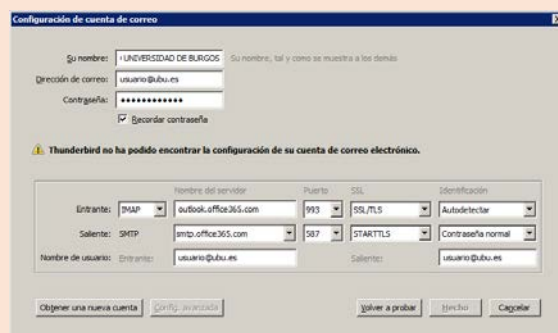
Configuración de cuenta de correo

Su nombre: UNIVERSIDAD DE BURGOS Su nombre, tal y como se muestra a los demás

Dirección de correo: usuario@ubu.es

Contraseña: ••••••••••••

Recordar contraseña

Thunderbird no ha podido encontrar la configuración de su cuenta de correo electrónico.

| | | Nombre del servidor | Puerto | SSL | Identificación |
|---|---|---|---|---|---|
| Entrante: | IMAP | outlook.office365.com | 993 | SSL/TLS | Autodetectar |
| Saliente: | SMTP | smtp.office365.com | 587 | STARTTLS | Contraseña normal |

Nombre de usuario: Entrante: usuario@ubu.es Saliente: usuario@ubu.es

Obtener una nueva cuenta Config. avanzada Volver a probar Hecho Cancelar